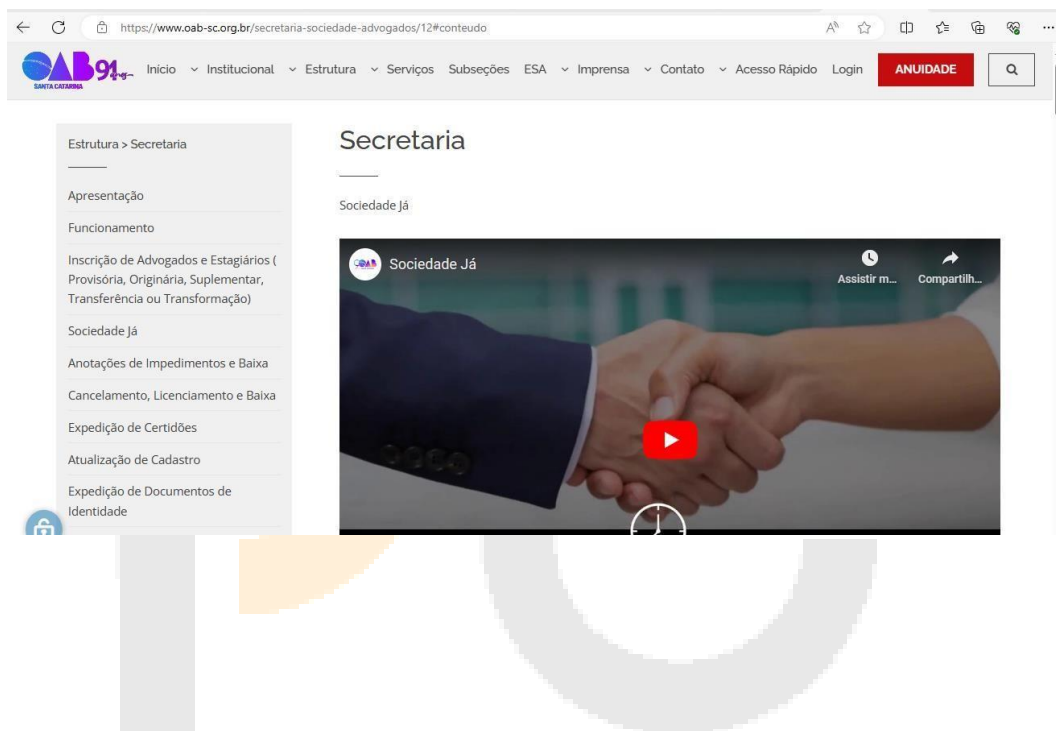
https://www.oab-sc.org.br/secretaria-sociedade-advogados/12#conteudo

OAB 91 anos SANTA CATARINA

Inicio Institucional Estrutura Serviços Subseções ESA Imprensa Contato Acesso Rápido Login ANUIDADE

Estrutura > Secretaria

Apresentação

Funcionamento

Inscrição de Advogados e Estagiários ( Provisória, Originária, Suplementar, Transferência ou Transformação)

Sociedade Já

Anotações de Impedimentos e Baixa

Cancelamento, Licenciamento e Baixa

Expedição de Certidões

Atualização de Cadastro

Expedição de Documentos de Identidade

Secretaria

Sociedade Já

Sociedade Já

Assistir m...

Compartilh...